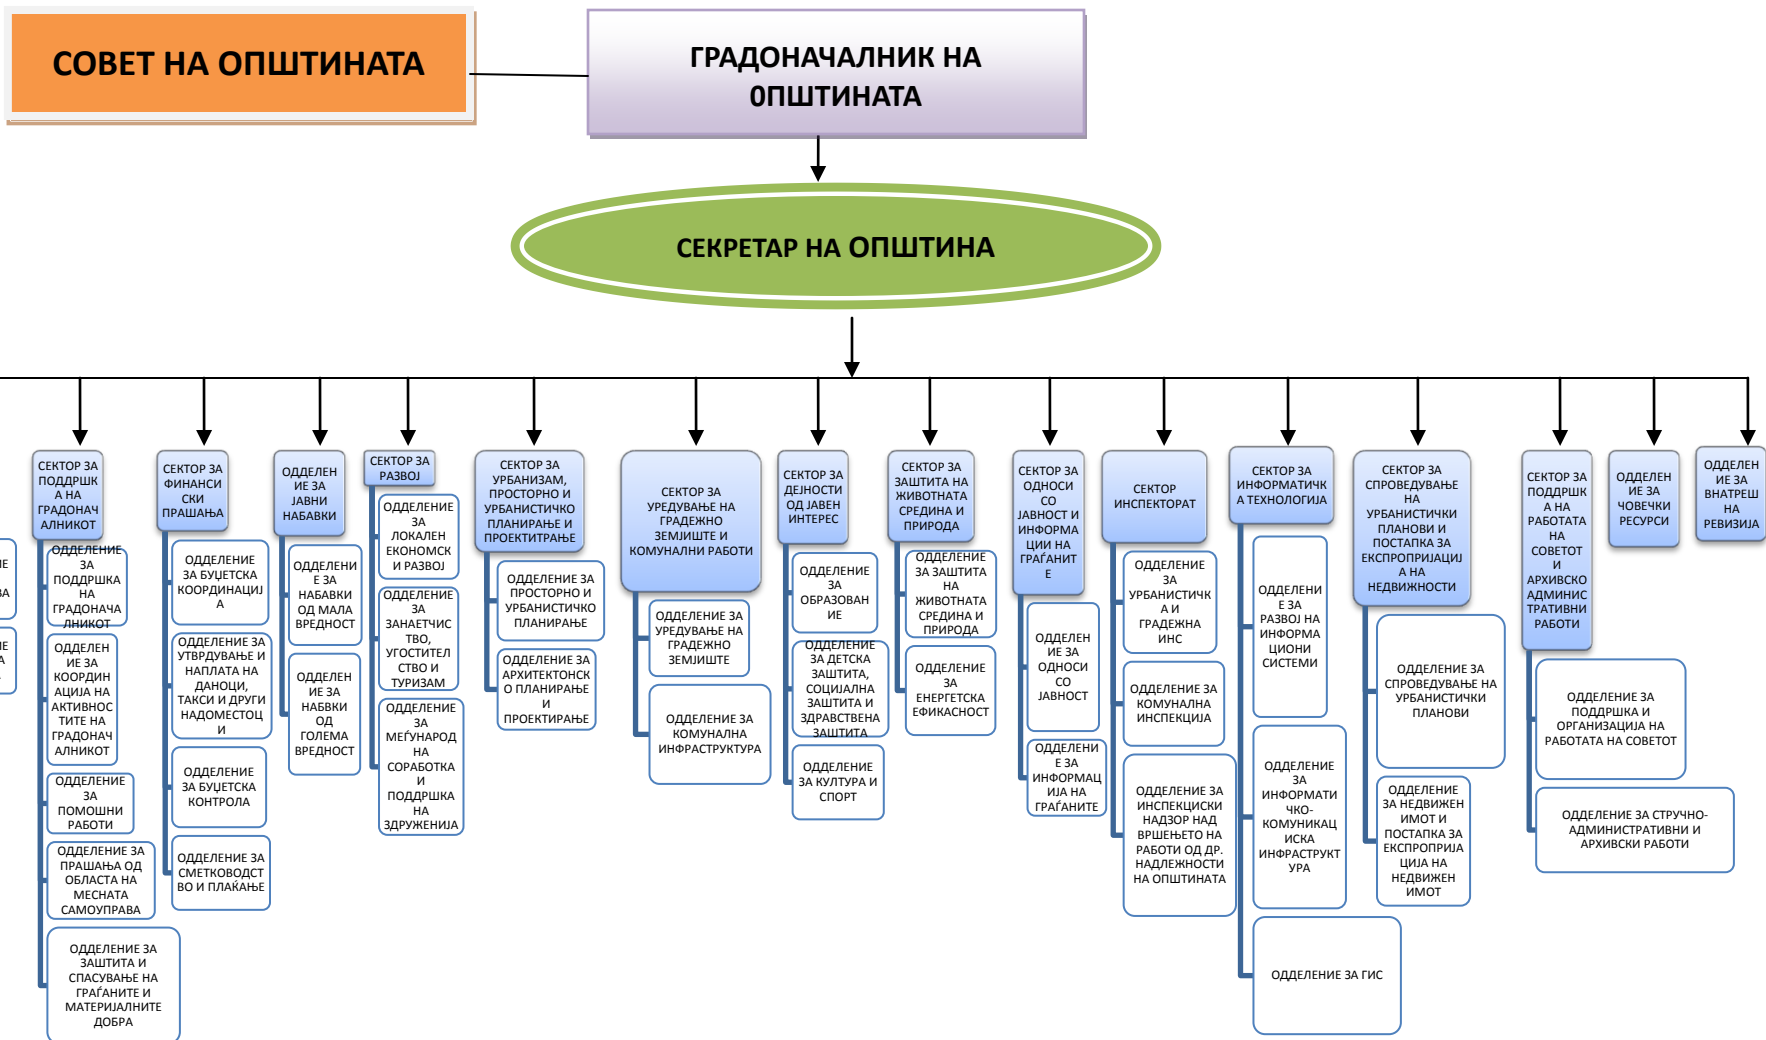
СОВЕТ НА ОПШТИНАТА

ГРАДОНАЧАЛНИК НА ОПШТИНАТА

СЕКРЕТАР НА ОПШТИНА

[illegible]

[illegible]

СЕКТОР ЗА ПОДДРШКА НА ГРАДОНАЧАЛНИКОТ

ОДДЕЛЕНИЕ ЗА ПОДДРШКА НА ГРАДОНАЧАЛНИКОТ

ОДДЕЛЕНИЕ ЗА КООРДИНАЦИЈА НА АКТИВНОСТИТЕ НА ГРАДОНАЧАЛНИКОТ

ОДДЕЛЕНИЕ ЗА ПОМОШНИ РАБОТИ

ОДДЕЛЕНИЕ ЗА ПРАШАЊА ОД ОБЛАСТА НА МЕСНАТА САМОУПРАВА

ОДДЕЛЕНИЕ ЗА ЗАШТИТА И СПАСУВАЊЕ НА ГРАЃАНИТЕ И МАТЕРИЈАЛНИТЕ ДОБРА

СЕКТОР ЗА ФИНАНСИСКИ ПРАШАЊА

ОДДЕЛЕНИЕ ЗА БУЏЕТСКА КООРДИНАЦИЈА

ОДДЕЛЕНИЕ ЗА УТВРДУВАЊЕ И НАПЛАТА НА ДАНОЦИ, ТАКСИ И ДРУГИ НАДОМЕСТОЦИ

ОДДЕЛЕНИЕ ЗА БУЏЕТСКА КОНТРОЛА

ОДДЕЛЕНИЕ ЗА СМЕТКОВОДСТВО И ПЛАЌАЊЕ

ОДДЕЛЕНИЕ ЗА ЈАВНИ НАБАВКИ

ОДДЕЛЕНИЕ ЗА НАБАВКИ ОД МАЛА ВРЕДНОСТ

ОДДЕЛЕНИЕ ЗА НАБВКИ ОД ГОЛЕМА ВРЕДНОСТ

СЕКТОР ЗА РАЗВОЈ

ОДДЕЛЕНИЕ ЗА ЛОКАЛЕН ЕКОНОМСКИ РАЗВОЈ

ОДДЕЛЕНИЕ ЗА ЗАНАЕТЧИСТВО, УГОСТИТЕЛСТВО И ТУРИЗАМ

ОДДЕЛЕНИЕ ЗА МЕЃУНАРОДНА СОРАБОТКА И ПОДДРШКА НА ЗДРУЖЕНИЈА

СЕКТОР ЗА УРБАНИЗАМ, ПРОСТОРНО И УРБАНИСТИЧКО ПЛАНИРАЊЕ И ПРОЕКТИРАЊЕ

ОДДЕЛЕНИЕ ЗА ПРОСТОРНО И УРБАНИСТИЧКО ПЛАНИРАЊЕ

ОДДЕЛЕНИЕ ЗА АРХИТЕКТОНСКО ПЛАНИРАЊЕ И ПРОЕКТИРАЊЕ

СЕКТОР ЗА УРЕДУВАЊЕ НА ГРАДЕЖНО ЗЕМЈИШТЕ И КОМУНАЛНИ РАБОТИ

ОДДЕЛЕНИЕ ЗА УРЕДУВАЊЕ НА ГРАДЕЖНО ЗЕМЈИШТЕ

ОДДЕЛЕНИЕ ЗА КОМУНАЛНА ИНФРАСТРУКТУРА

СЕКТОР ЗА ДЕЈНОСТИ ОД ЈАВЕН ИНТЕРЕС

ОДДЕЛЕНИЕ ЗА ОБРАЗОВАНИЕ

ОДДЕЛЕНИЕ ЗА ДЕТСКА ЗАШТИТА, СОЦИЈАЛНА ЗАШТИТА И ЗДРАВСТВЕНА ЗАШТИТА

ОДДЕЛЕНИЕ ЗА КУЛТУРА И СПОРТ

СЕКТОР ЗА ЗАШТИТА НА ЖИВОТНАТА СРЕДИНА И ПРИРОДА

ОДДЕЛЕНИЕ ЗА ЗАШТИТА НА ЖИВОТНАТА СРЕДИНА И ПРИРОДА

ОДДЕЛЕНИЕ ЗА ЕНЕРГЕТСКА ЕФИКАСНОСТ

СЕКТОР ЗА ОДНОСИ СО ЈАВНОСТ И ИНФОРМАЦИИ НА ГРАЃАНИТЕ

ОДДЕЛЕНИЕ ЗА ОДНОСИ СО ЈАВНОСТ

ОДДЕЛЕНИЕ ЗА ИНФОРМАЦИЈА НА ГРАЃАНИТЕ

СЕКТОР ИНСПЕКТОРАТ

ОДДЕЛЕНИЕ ЗА УРБАНИСТИЧКА И ГРАДЕЖНА ИНС

ОДДЕЛЕНИЕ ЗА КОМУНАЛНА ИНСПЕКЦИЈА

ОДДЕЛЕНИЕ ЗА ИНСПЕКЦИСКИ НАДЗОР НАД ВРШЕЊЕТО НА РАБОТИ ОД ДР. НАДЛЕЖНОСТИ НА ОПШТИНАТА

СЕКТОР ЗА ИНФОРМАТИЧКА ТЕХНОЛОГИЈА

ОДДЕЛЕНИЕ ЗА РАЗВОЈ НА ИНФОРМАЦИОНИ СИСТЕМИ

ОДДЕЛЕНИЕ ЗА ИНФОРМАТИЧКО-КОМУНИКАЦИСКА ИНФРАСТРУКТУРА

ОДДЕЛЕНИЕ ЗА ГИС

СЕКТОР ЗА СПРОВЕДУВАЊЕ НА УРБАНИСТИЧКИ ПЛАНОВИ И ПОСТАПКА ЗА ЕКСПРОПРИЈАЦИЈА НА НЕДВИЖНОСТИ

ОДДЕЛЕНИЕ ЗА СПРОВЕДУВАЊЕ НА УРБАНИСТИЧКИ ПЛАНОВИ

ОДДЕЛЕНИЕ ЗА НЕДВИЖЕН ИМОТ И ПОСТАПКА ЗА ЕКСПРОПРИЈАЦИЈА НА НЕДВИЖЕН ИМОТ

СЕКТОР ЗА ПОДДРШКА НА РАБОТАТА НА СОВЕТОТ И АРХИВСКО АДМИНИСТРАТИВНИ РАБОТИ

ОДДЕЛЕНИЕ ЗА ПОДДРШКА И ОРГАНИЗАЦИЈА НА РАБОТАТА НА СОВЕТОТ

ОДДЕЛЕНИЕ ЗА СТРУЧНО-АДМИНИСТРАТИВНИ И АРХИВСКИ РАБОТИ

ОДДЕЛЕНИЕ ЗА ЧОВЕЧКИ РЕСУРСИ

ОДДЕЛЕНИЕ ЗА ВНАТРЕШНА РЕВИЗИЈА